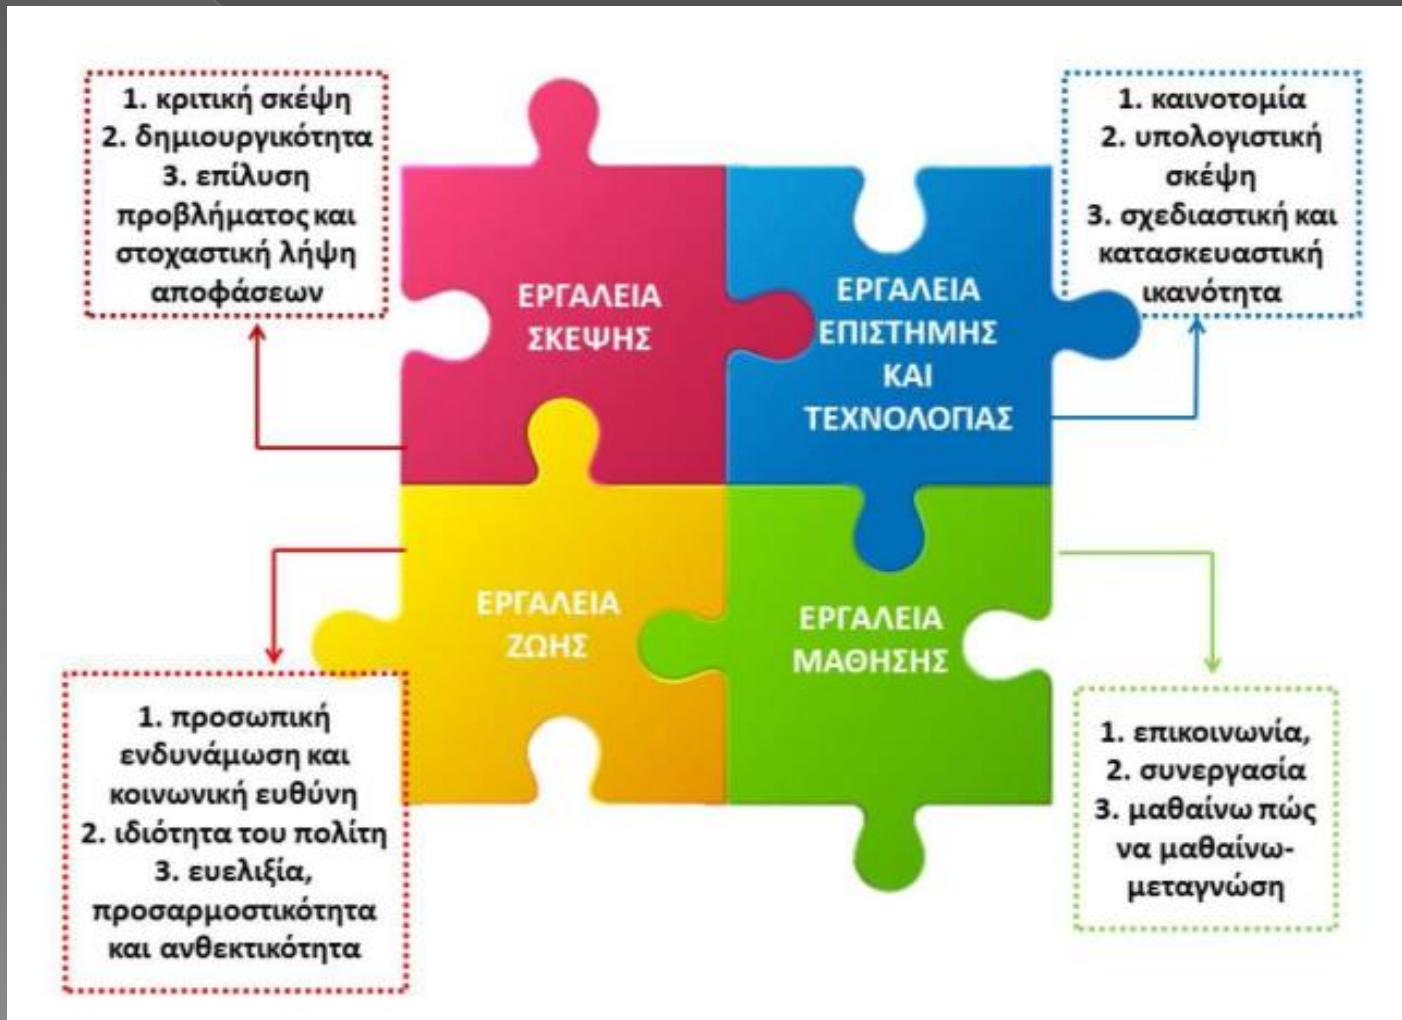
1. κριτική σκέψη
2. δημιουργικότητα
3. επίλυση προβλήματος και στοχαστική λήψη αποφάσεων

1. καινοτομία
2. υπολογιστική σκέψη
3. σχεδιαστική και κατασκευαστική ικανότητα

ΕΡΓΑΛΕΙΑ ΣΚΕΨΗΣ

ΕΡΓΑΛΕΙΑ ΕΠΙΣΤΗΜΗΣ ΚΑΙ ΤΕΧΝΟΛΟΠΑΣ

ΕΡΓΑΛΕΙΑ ΖΩΗΣ

ΕΡΓΑΛΕΙΑ ΜΑΘΗΣΗΣ

1. προσωπική ενδυνάμωση και κοινωνική ευθύνη
2. ιδιότητα του πολίτη
3. ευελιξία, προσαρμοστικότητα και ανθεκτικότητα

1. επικοινωνία,
2. συνεργασία
3. μαθαίνω πώς να μαθαίνω- μεταγνώση